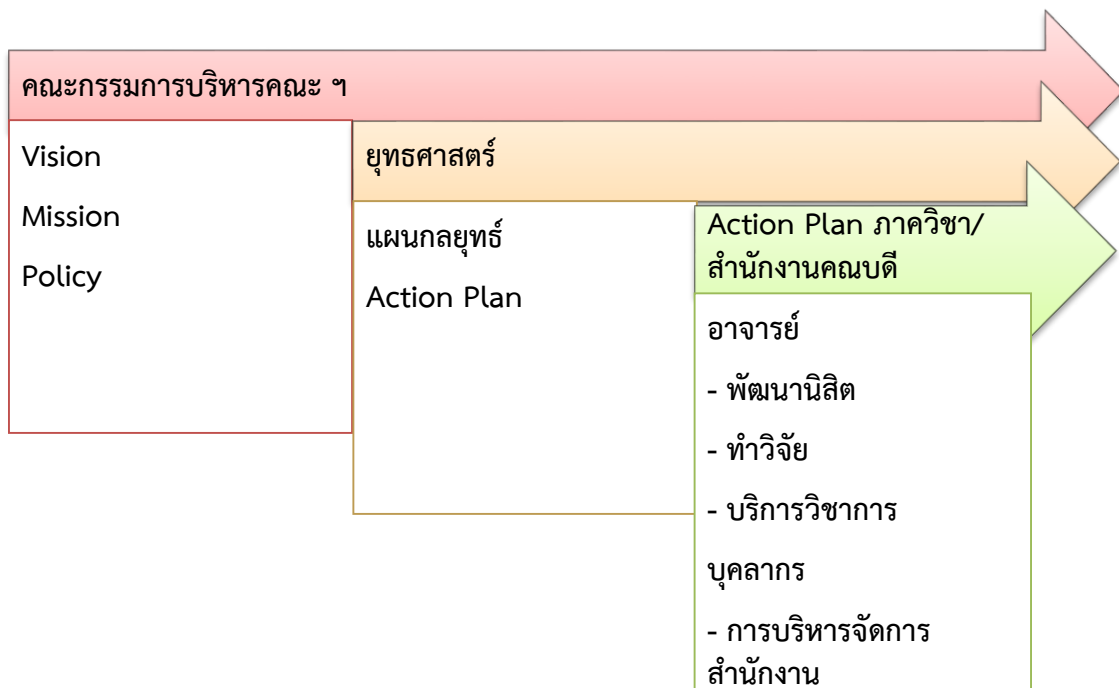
คณะกรรมการบริหารคณะ ฯ

Vision

Mission

Policy

ยุทธศาสตร์

แผนกลยุทธ์

Action Plan

Action Plan ภาควิชา/ สำนักงานคณบดี

อาจารย์

- พัฒนานิสิต

- ทำวิจัย

- บริการวิชาการ

บุคลากร

- การบริหารจัดการสำนักงาน